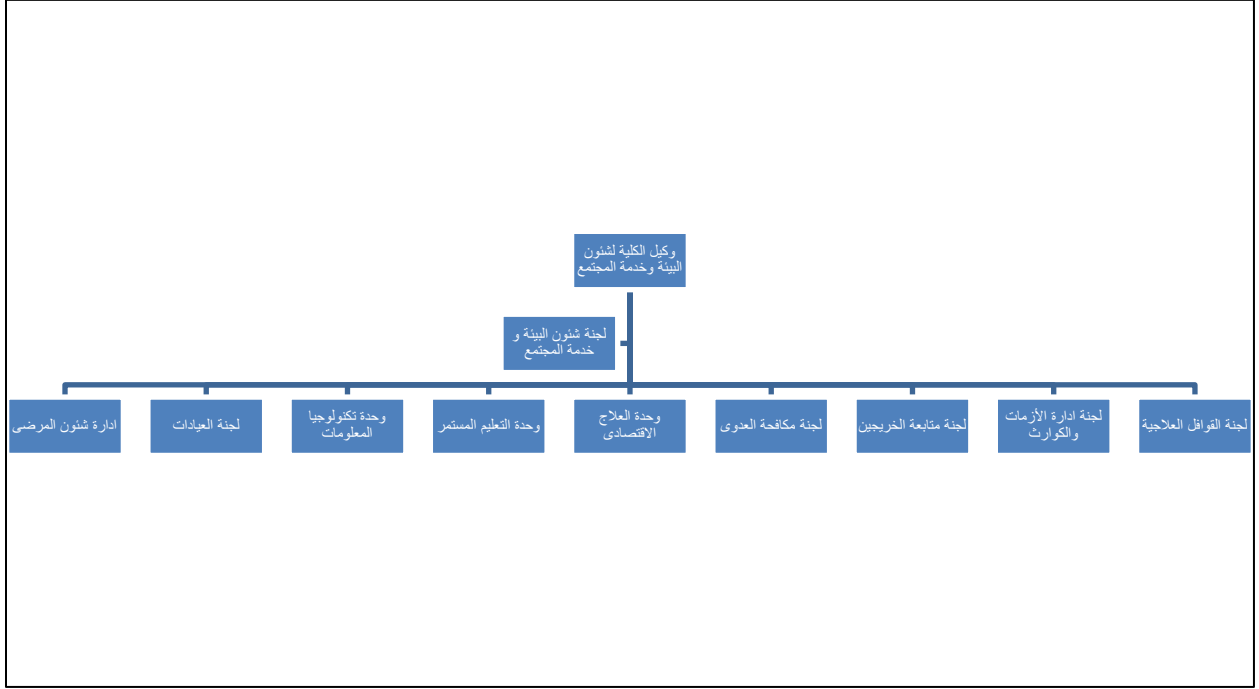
وكيل الكلية لشئون البيئة وخدمة المجتمع

لجنة شئون البيئة و خدمة المجتمع

لجنة القوافل العلاجية

لجنة ادارة الأزمات والكوارث

لجنة متابعة الخريجين

لجنة مكافحة العدوى

وحدة العلاج الاقتصادى

وحدة التعليم المستمر

وحدة تكنولوجيا المعلومات

لجنة العيادات

ادارة شئون المرضى